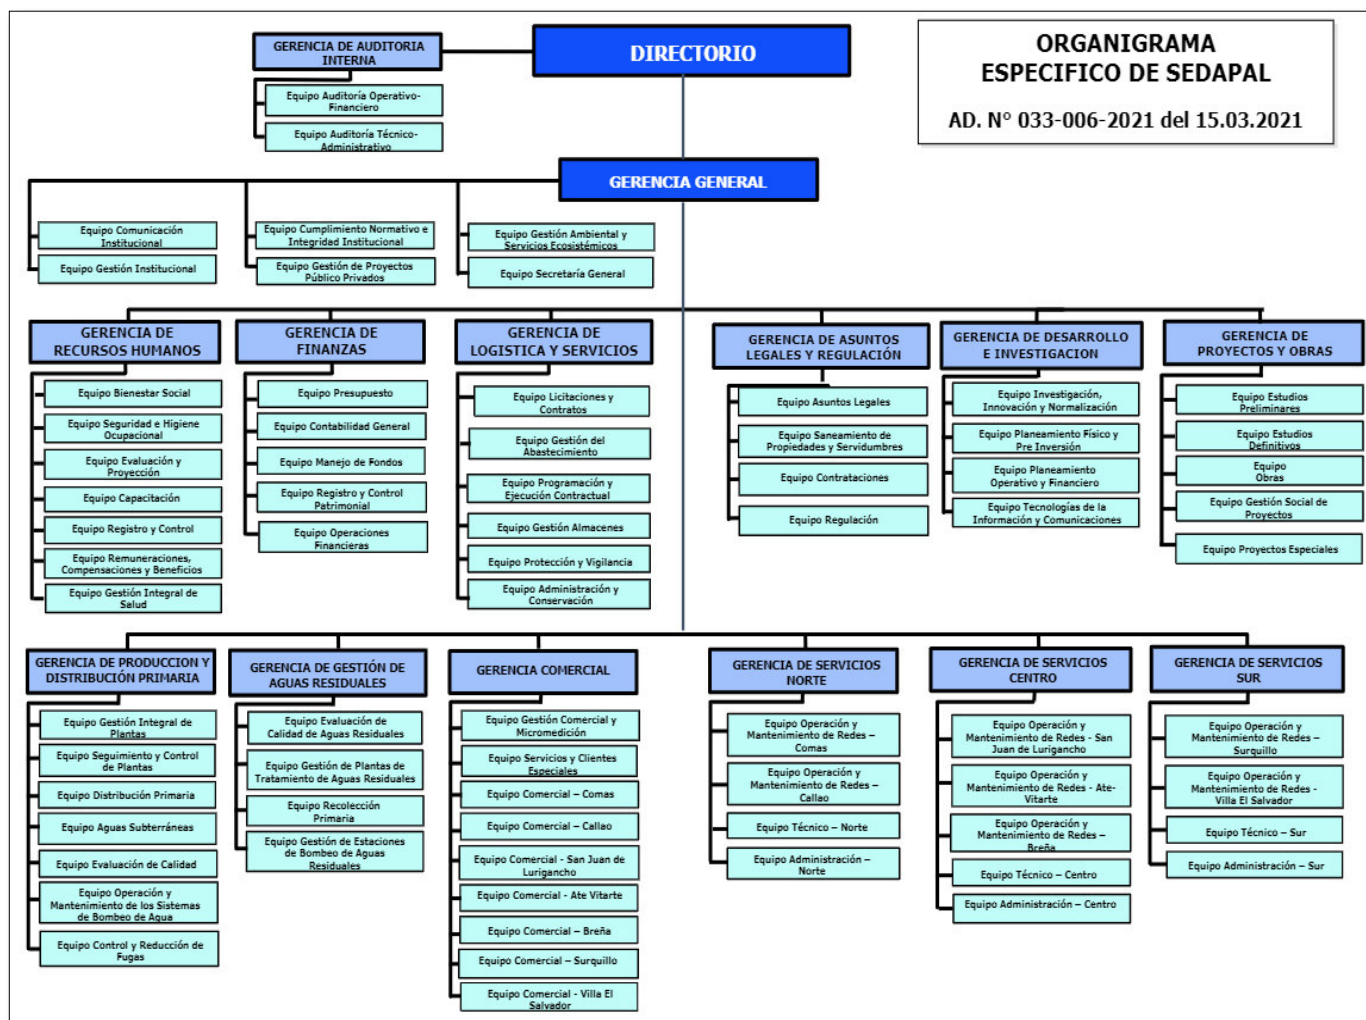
ORGANIGRAMA
ESPECIFICO DE SEDAPAL

AD. N° 033-006-2021 del 15.03.2021

DIRECTORIO

GERENCIA DE AUDITORIA INTERNA

Equipo Auditoría Operativo-Financiero

Equipo Auditoría Técnico-Administrativo

GERENCIA GENERAL

Equipo Comunicación Institucional

Equipo Gestión Institucional

Equipo Cumplimiento Normativo e Integridad Institucional

Equipo Gestión de Proyectos Público Privados

Equipo Gestión Ambiental y Servicios Ecosistémicos

Equipo Secretaría General

GERENCIA DE RECURSOS HUMANOS

Equipo Bienestar Social

Equipo Seguridad e Higiene Ocupacional

Equipo Evaluación y Proyección

Equipo Capacitación

Equipo Registro y Control

Equipo Remuneraciones, Compensaciones y Beneficios

Equipo Gestión Integral de Salud

GERENCIA DE FINANZAS

Equipo Presupuesto

Equipo Contabilidad General

Equipo Manejo de Fondos

Equipo Registro y Control Patrimonial

Equipo Operaciones Financieras

GERENCIA DE LOGISTICA Y SERVICIOS

Equipo Licitaciones y Contratos

Equipo Gestión del Abastecimiento

Equipo Programación y Ejecución Contractual

Equipo Gestión Almacenes

Equipo Protección y Vigilancia

Equipo Administración y Conservación

GERENCIA DE ASUNTOS LEGALES Y REGULACIÓN

Equipo Asuntos Legales

Equipo Saneamiento de Propiedades y Servidumbres

Equipo Contrataciones

Equipo Regulación

GERENCIA DE DESARROLLO E INVESTIGACION

Equipo Investigación, Innovación y Normalización

Equipo Planeamiento Físico y Pre Inversión

Equipo Planeamiento Operativo y Financiero

Equipo Tecnologías de la Información y Comunicaciones

GERENCIA DE PROYECTOS Y OBRAS

Equipo Estudios Preliminares

Equipo Estudios Definitivos

Equipo Obras

Equipo Gestión Social de Proyectos

Equipo Proyectos Especiales

GERENCIA DE PRODUCCION Y DISTRIBUCIÓN PRIMARIA

Equipo Gestión Integral de Plantas

Equipo Seguimiento y Control de Plantas

Equipo Distribución Primaria

Equipo Aguas Subterráneas

Equipo Evaluación de Calidad

Equipo Operación y Mantenimiento de los Sistemas de Bombeo de Agua

Equipo Control y Reducción de Fugas

GERENCIA DE GESTIÓN DE AGUAS RESIDUALES

Equipo Evaluación de Calidad de Aguas Residuales

Equipo Gestión de Plantas de Tratamiento de Aguas Residuales

Equipo Recolección Primaria

Equipo Gestión de Estaciones de Bombeo de Aguas Residuales

GERENCIA COMERCIAL

Equipo Gestión Comercial y Micromedición

Equipo Servicios y Clientes Especiales

Equipo Comercial – Comas

Equipo Comercial – Callao

Equipo Comercial - San Juan de Lurigancho

Equipo Comercial - Ate Vitarte

Equipo Comercial – Breña

Equipo Comercial – Surquillo

Equipo Comercial - Villa El Salvador

GERENCIA DE SERVICIOS NORTE

Equipo Operación y Mantenimiento de Redes – Comas

Equipo Operación y Mantenimiento de Redes – Callao

Equipo Técnico – Norte

Equipo Administración – Norte

GERENCIA DE SERVICIOS CENTRO

Equipo Operación y Mantenimiento de Redes - San Juan de Lurigancho

Equipo Operación y Mantenimiento de Redes - Ate-Vitarte

Equipo Operación y Mantenimiento de Redes – Breña

Equipo Técnico – Centro

Equipo Administración – Centro

GERENCIA DE SERVICIOS SUR

Equipo Operación y Mantenimiento de Redes – Surquillo

Equipo Operación y Mantenimiento de Redes - Villa El Salvador

Equipo Técnico – Sur

Equipo Administración – Sur